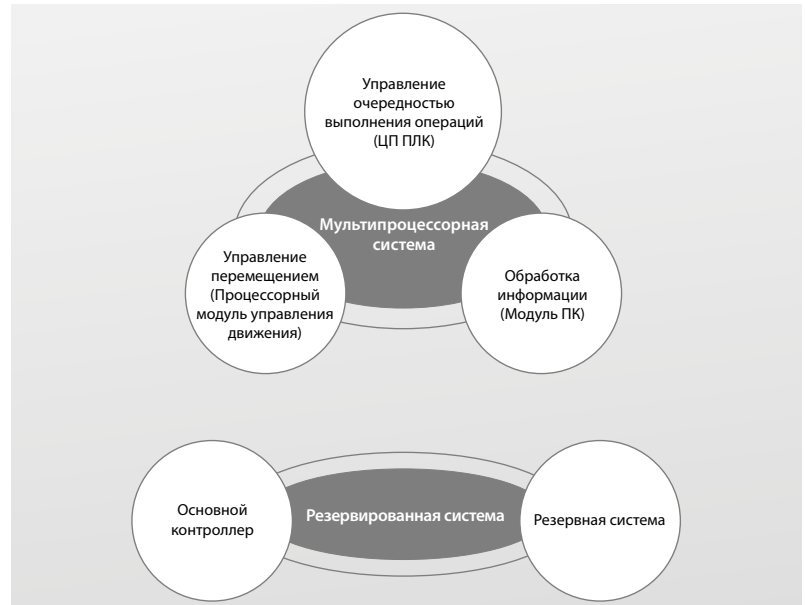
Управление очередностью выполнения операций (ЦП ПЛК)

Мультипроцессорная система

Управление перемещением (Процессорный модуль управления движения)

Обработка информации (Модуль ПК)

Основной контроллер

Резервированная система

Резервная система